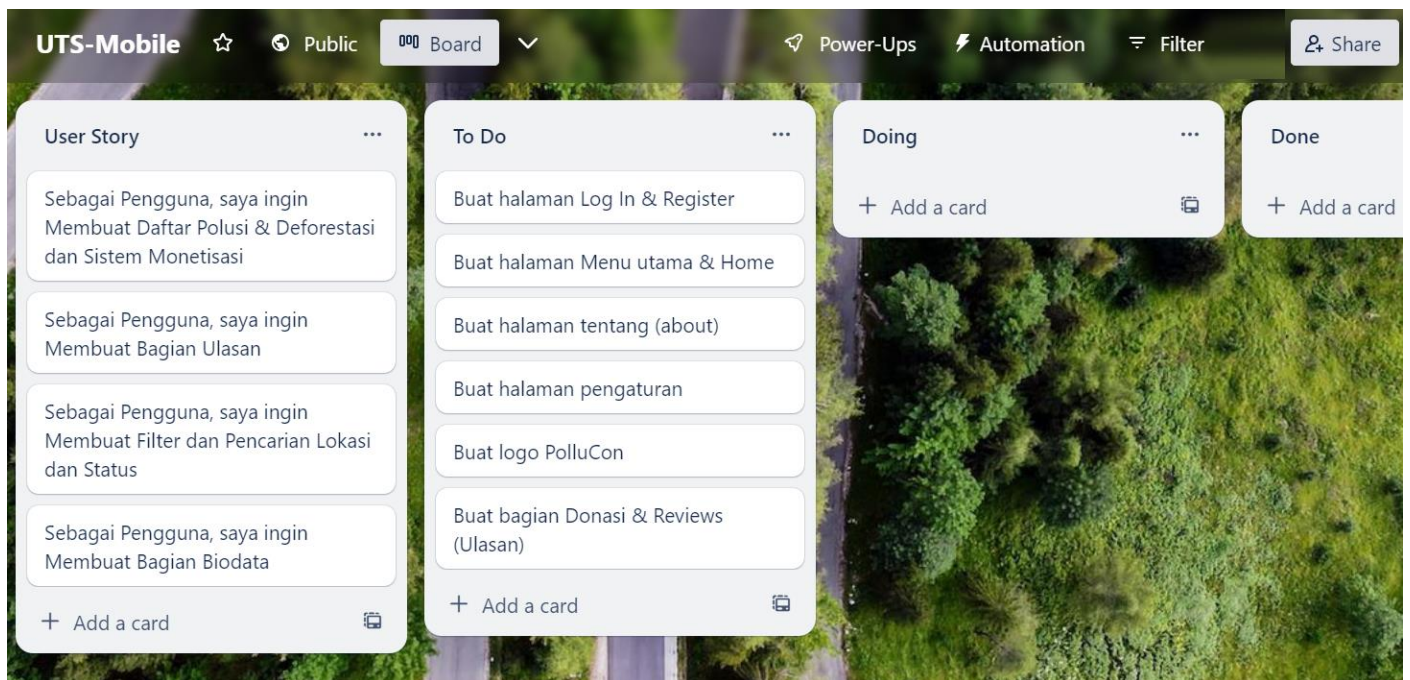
UTS-Mobile Public Board Power-Ups Automation Filter Share

User Story ···

Sebagai Pengguna, saya ingin Membuat Daftar Polusi & Deforestasi dan Sistem Monetisasi

Sebagai Pengguna, saya ingin Membuat Bagian Ulasan

Sebagai Pengguna, saya ingin Membuat Filter dan Pencarian Lokasi dan Status

Sebagai Pengguna, saya ingin Membuat Bagian Biodata

+ Add a card

To Do ···

Buat halaman Log In & Register

Buat halaman Menu utama & Home

Buat halaman tentang (about)

Buat halaman pengaturan

Buat logo PolluCon

Buat bagian Donasi & Reviews (Ulasan)

+ Add a card

Doing ···

+ Add a card

Done

+ Add a card